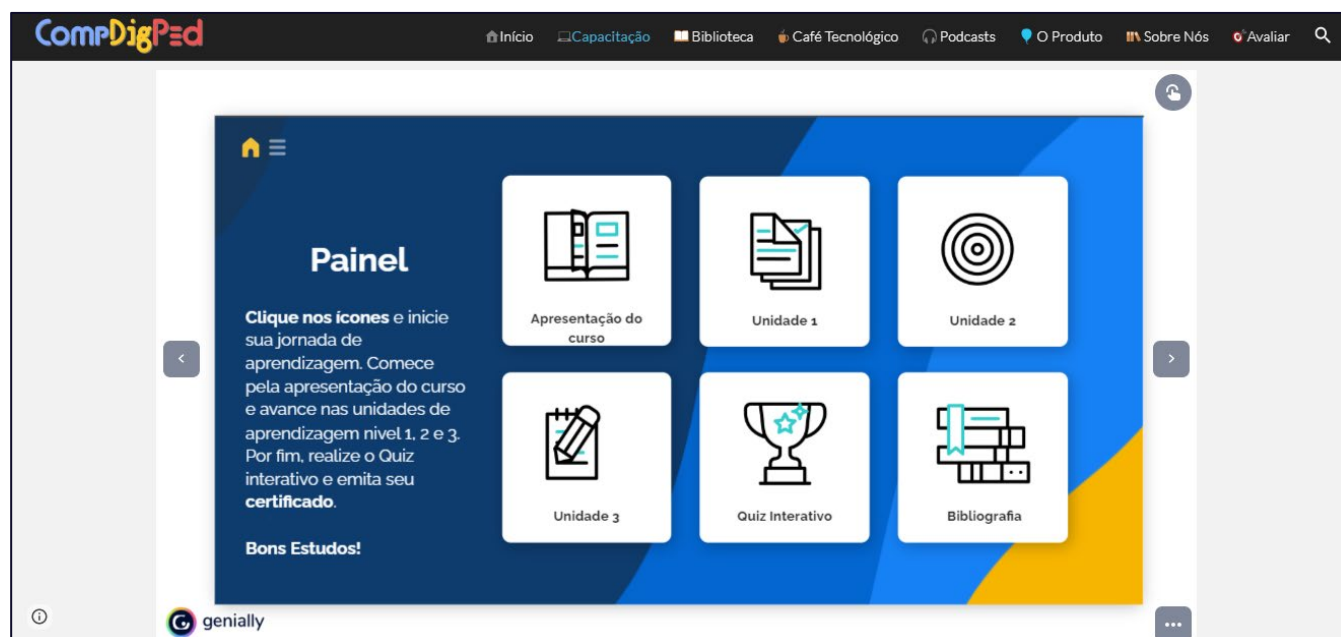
CompDigPed

Início Capacitação Biblioteca Café Tecnológico Podcasts O Produto Sobre Nós Avaliar

Painel

**Clique nos ícones** e inicie sua jornada de aprendizagem. Comece pela apresentação do curso e avance nas unidades de aprendizagem nivel 1, 2 e 3. Por fim, realize o Quiz interativo e emita seu **certificado**.

**Bons Estudos!**

Apresentação do curso

Unidade 1

Unidade 2

Unidade 3

Quiz Interativo

Bibliografia

genially